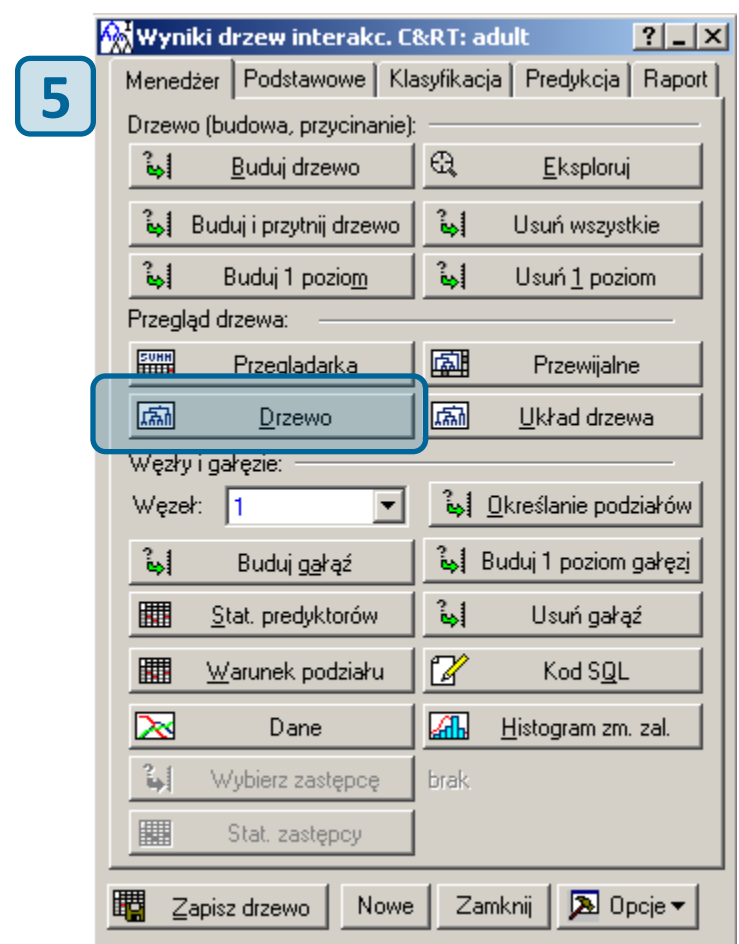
Wyniki drzew interakc. C&RT: adult

? _ X

5

Menedżer | Podstawowe | Klasyfikacja | Predykcja | Raport

Drzewo (budowa, przycinanie):

Buduj drzewo | Eksploruj

Buduj i przytnij drzewo | Usuń wszystkie

Buduj 1 poziom | Usuń 1 poziom

Przegląd drzewa:

SUMM Przeglądarka | Przewijalne

Drzewo | Układ drzewa

Węzły i gałęzie:

Węzeł: 1

Określanie podziałów

Buduj gałąź | Buduj 1 poziom gałęzi

Stat. predyktorów | Usuń gałąź

Warunek podziału | Kod SQL

Dane | Histogram zm. zal.

Wybierz zastępcę | brak

Stat. zastępcy

Zapisz drzewo | Nowe | Zamknij | Opcje